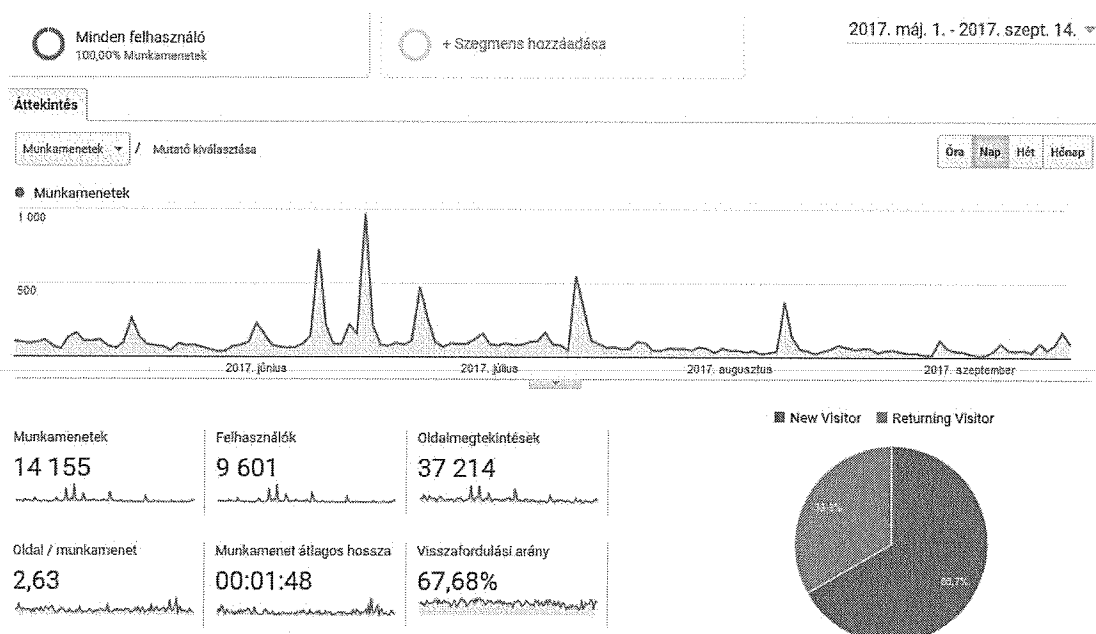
Minden felhasználó
100,00% Munkamenetek

+ Szegmens hozzáadása

2017. máj. 1. - 2017. szept. 14.

Áttekintés

Munkamenetek / Mutató kiválasztása

Óra Nap Hét Hónap

Munkamenetek

1 000

500

2017. június 2017. július 2017. augusztus 2017. szeptember

Munkamenetek
14 155

Felhasználók
9 601

Oldalmegtekintések
37 214

Oldal / munkamenet
2,63

Munkamenet átlagos hossza
00:01:48

Visszafordulási arány
67,68%

New Visitor Returning Visitor

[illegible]

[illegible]